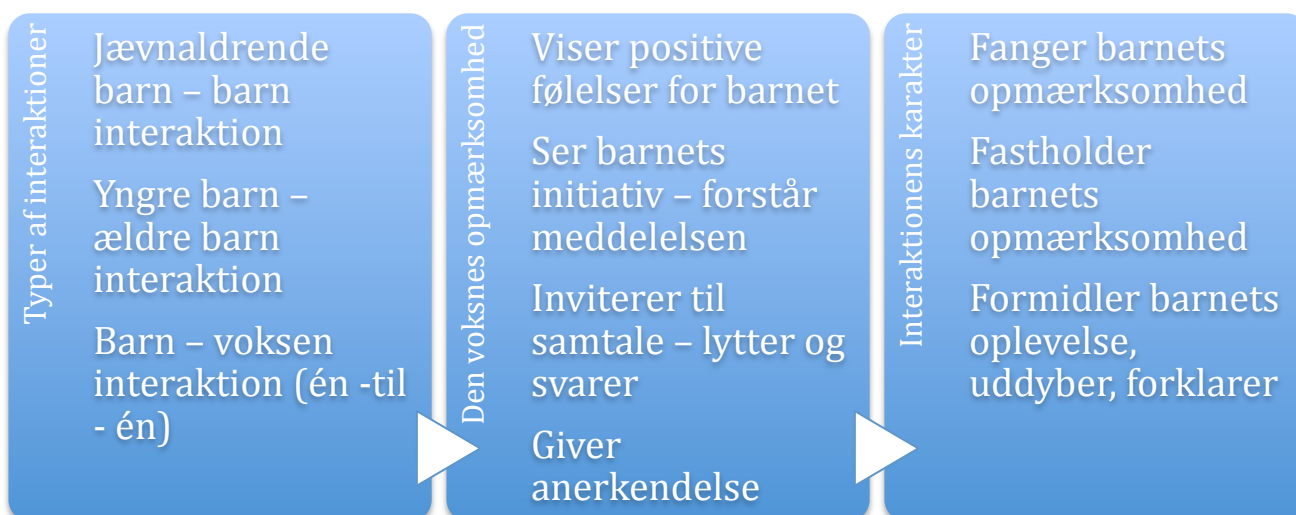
Typer af interaktioner

Jævnaldrende barn – barn interaktion

Yngre barn – ældre barn interaktion

Barn – voksen interaktion (én -til - én)

Den voksnes opmærksomhed

Viser positive følelser for barnet

Ser barnets initiativ – forstår meddelelsen

Inviterer til samtale – lytter og svarer

Giver anerkendelse

Interaktionens karakter

Fanger barnets opmærksomhed

Fastholder barnets opmærksomhed

Formidler barnets oplevelse, uddyber, forklarer